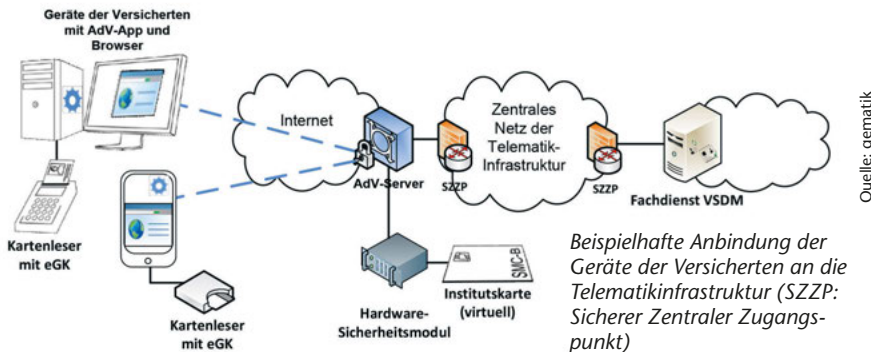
Geräte der Versicherten mit AdV-App und Browser

Internet

Zentrales Netz der Telematik-Infrastruktur

AdV-Server

SZZP

SZZP

Fachdienst VSDM

Kartenleser mit eGK

Kartenleser mit eGK

Hardware-Sicherheitsmodul

SMC-B

Institutskarte (virtuell)

Beispielhafte Anbindung der Geräte der Versicherten an die Telematikinfrastruktur (SZZP: Sicherer Zentraler Zugangspunkt)

Quelle: gematik